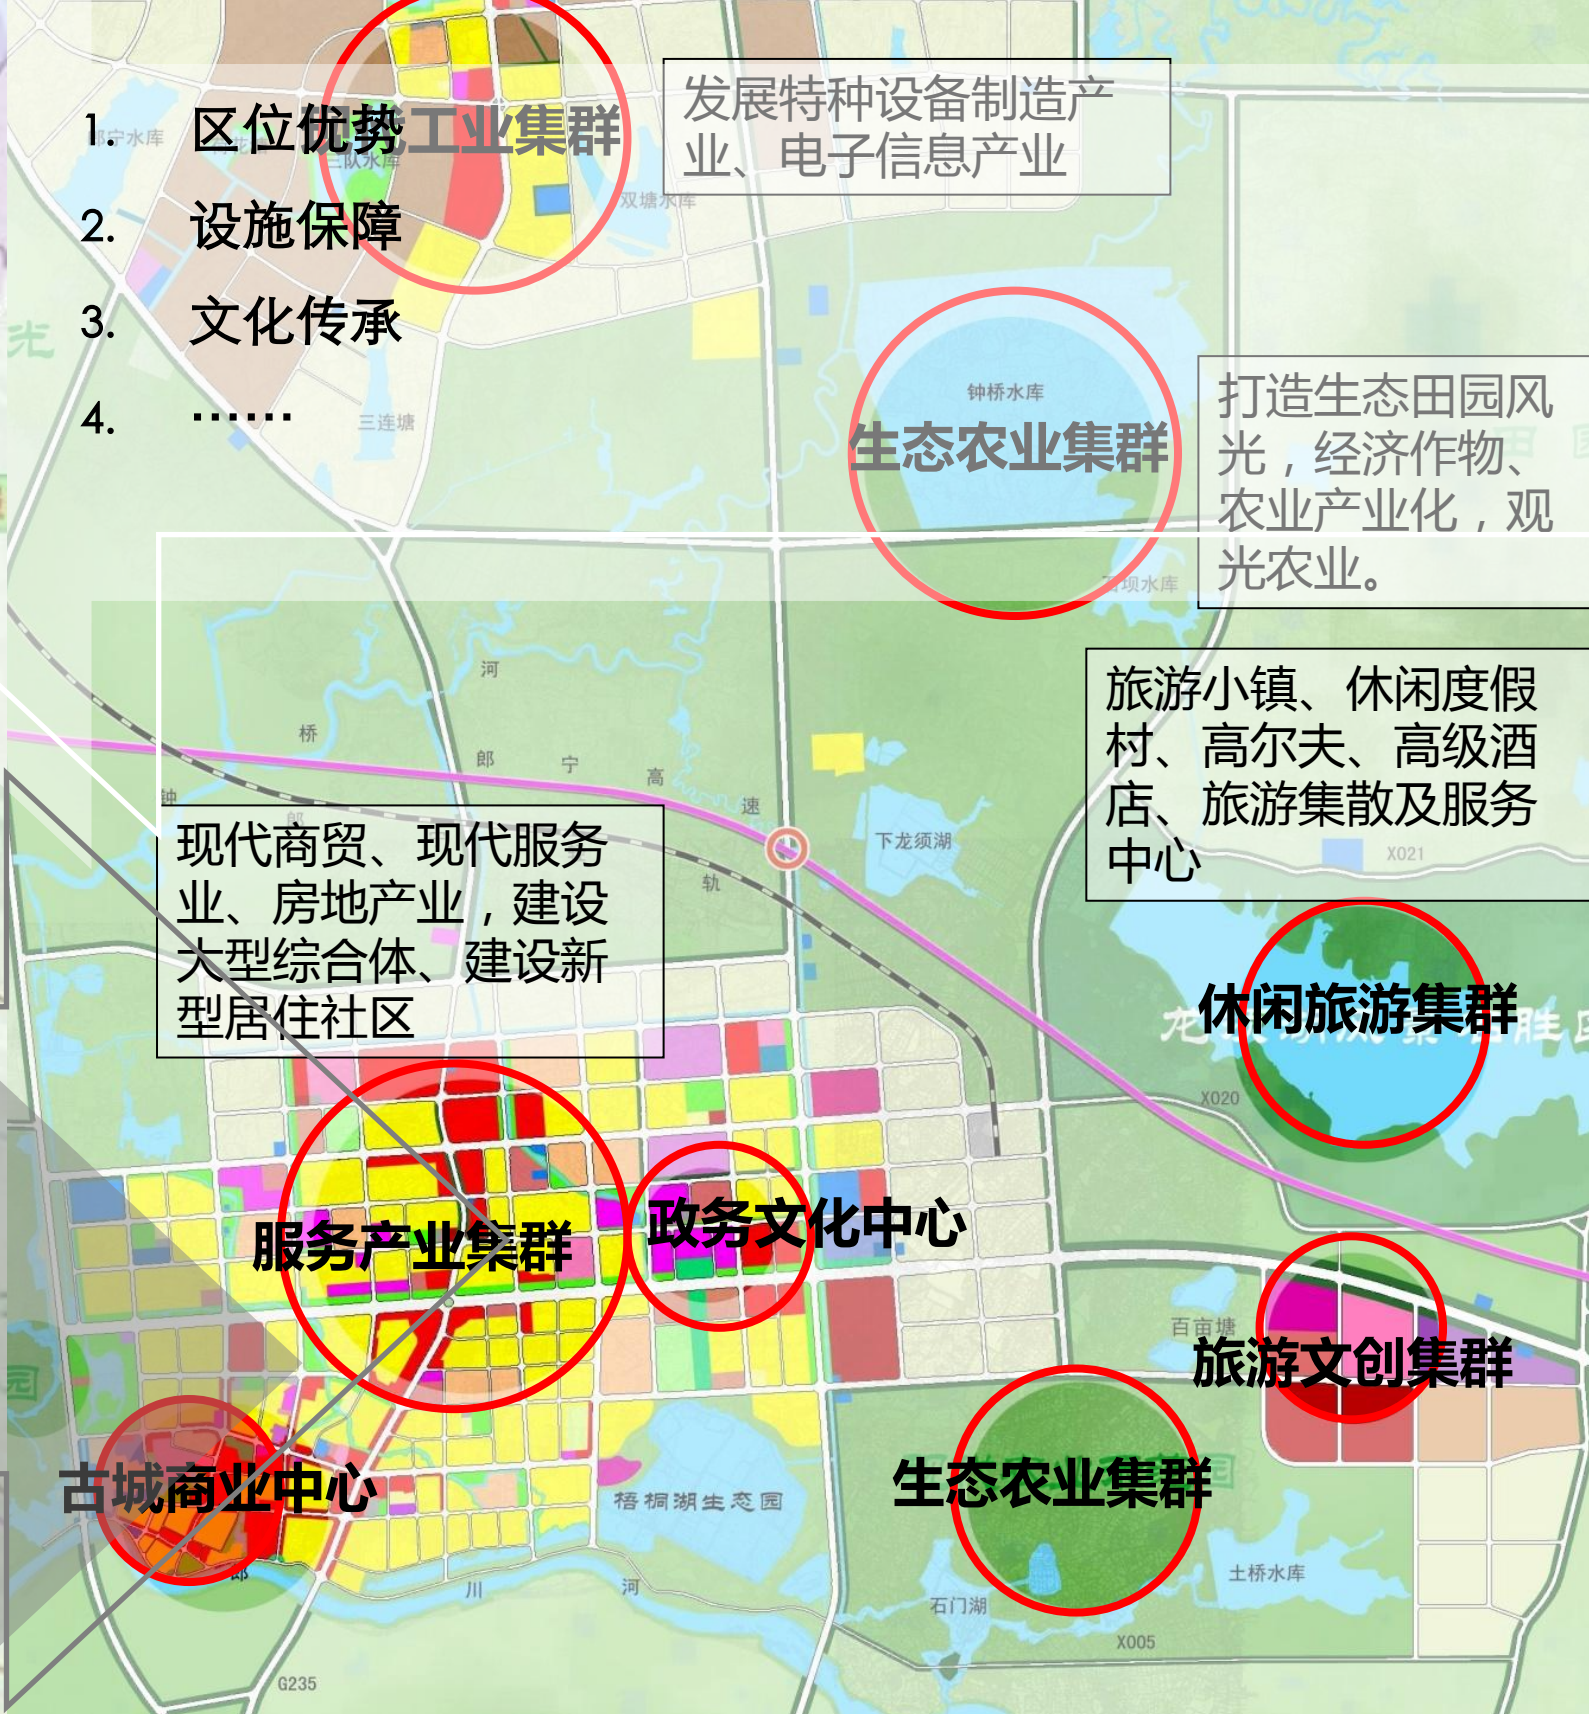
1. 区位优势工业集群
2. 设施保障
3. 文化传承
4. ……

发展特种设备制造产业、电子信息产业

钟桥水库
生态农业集群

打造生态田园风光，经济作物、农业产业化，观光农业。

旅游小镇、休闲度假村、高尔夫、高级酒店、旅游集散及服务中心

现代商贸、现代服务业、房地产业，建设大型综合体、建设新型居住社区

三连塘
双塘水库
河
桥
郎
宁
高
速
轨
下龙须湖
X021
休闲旅游集群
X020
服务产业集群
政务文化中心
百亩塘
旅游文创集群
古城商业中心
梧桐湖生态园
生态农业集群
土桥水库
石门湖
川
河
X005
G235